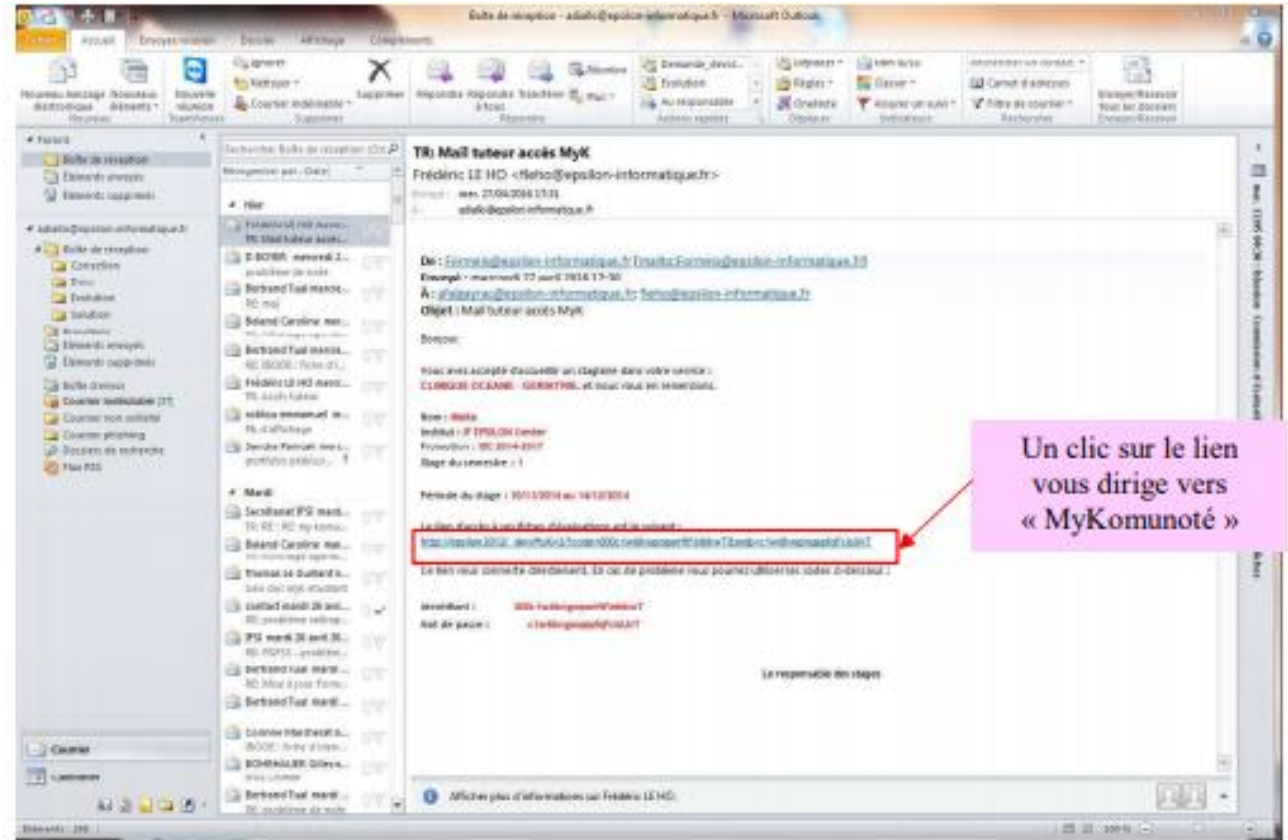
Boîte de réception - adiallo@epsilon-informatique.fr - Microsoft Outlook

Fichier Accueil Envoyer/recevoir Dossier Affichage Compléments

Nouveau message électronique Nouveaux éléments Nouvelle réunion Ignorer Nettoyer Courrier indésirable Supprimer Répondre Répondre à tous Transférer Réunion Plus Demande_devis... Evolution Au responsable Déplacer Règles OneNote Non lu/lu Classer Assurer un suivi Rechercher un contact Carnet d'adresses Filtrer le courrier Envoyer/Recevoir tous les dossiers

Favoris
Boîte de réception
Éléments envoyés
Éléments supprimés

adiallo@epsilon-informatique.fr
Boîte de réception
Correction
Envoi
Evolution
Solution
Éléments envoyés
Éléments supprimés
Boîte d'envoi
Courrier indésirable [17]
Courrier non sollicité
Courrier phishing
Dossiers de recherche
Flux RSS

Courrier
Calendrier

Rechercher: Boîte de réception (Ctrl+E)
Réorganiser par : Date

Hier
Frédéric LE HO mercredi
TR: Mail tuteur accès
E-BOYER mercredi 2...
Bertrand Tual mercredi...
Boland Caroline mer...
Bertrand Tual mercre...
Frédéric LE HO merc...
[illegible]
Service Recrut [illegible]

Mardi
Secrétariat IPSI mardi...
Boland Caroline mar...
Thomas xx Dumont...
contact mardi 26 avril...
IPSI mardi 26 avril 20...
Bertrand Tual mardi ...
Bertrand Tual mardi...
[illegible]
BOHRMANN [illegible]
Bertrand Tual mardi ...

TR: Mail tuteur accès MyK
Frédéric LE HO <flelho@epsilon-informatique.fr>
Envoyé : mer. 27/04/2016 17:31
À : adiallo@epsilon-informatique.fr

De : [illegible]@epsilon-informatique.fr [mailto:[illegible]@epsilon-informatique.fr]
Envoyé : mercredi 27 avril 2016 17:30
À : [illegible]@epsilon-informatique.fr; flelho@epsilon-informatique.fr
Objet : Mail tuteur accès MyK

Bonjour,

Vous avez accepté d'accueillir un stagiaire dans votre service :
CLINIQUE OCEANE - GERONTRIS, et nous vous en remercions.

Nom : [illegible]
Institut : IF EPSILON Center
Promotion : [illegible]
Stage du semestre : 1

Période du stage : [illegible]

Le lien d'accès à vos fiches d'évaluations est le suivant :
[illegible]

Ce lien vous connecte directement. En cas de problème vous pourrez utiliser les codes ci-dessous :

Identifiant : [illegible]
Mot de passe : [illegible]

Le responsable des stages

Un clic sur le lien vous dirige vers « MyKomunoté »

Afficher plus d'informations sur Frédéric LE HO.

Éléments : 399